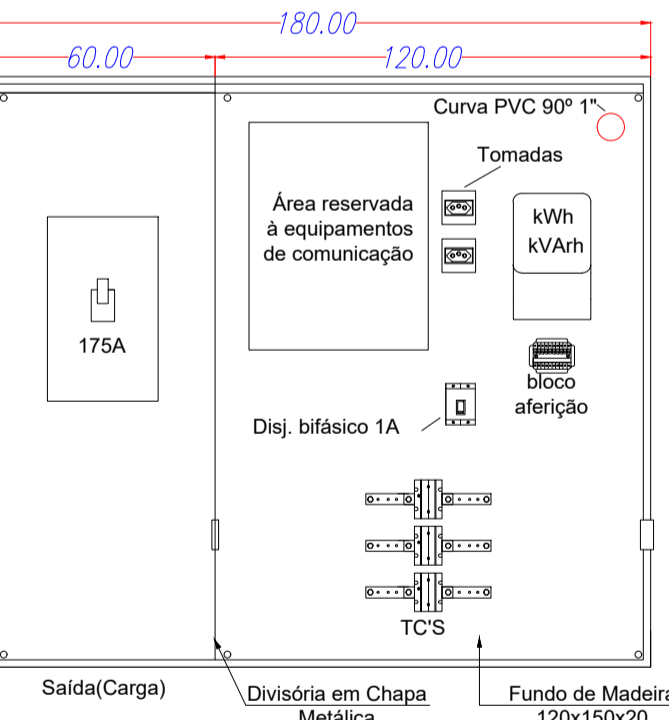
180.00
60.00
120.00
Curva PVC 90º 1"
Tomadas
Área reservada à equipamentos de comunicação
kWh
kVArh
175A
bloco aferição
Disj. bifásico 1A
TC'S
Saída(Carga)
Divisória em Chapa Metálica
Fundo de Madeira 120x150x20